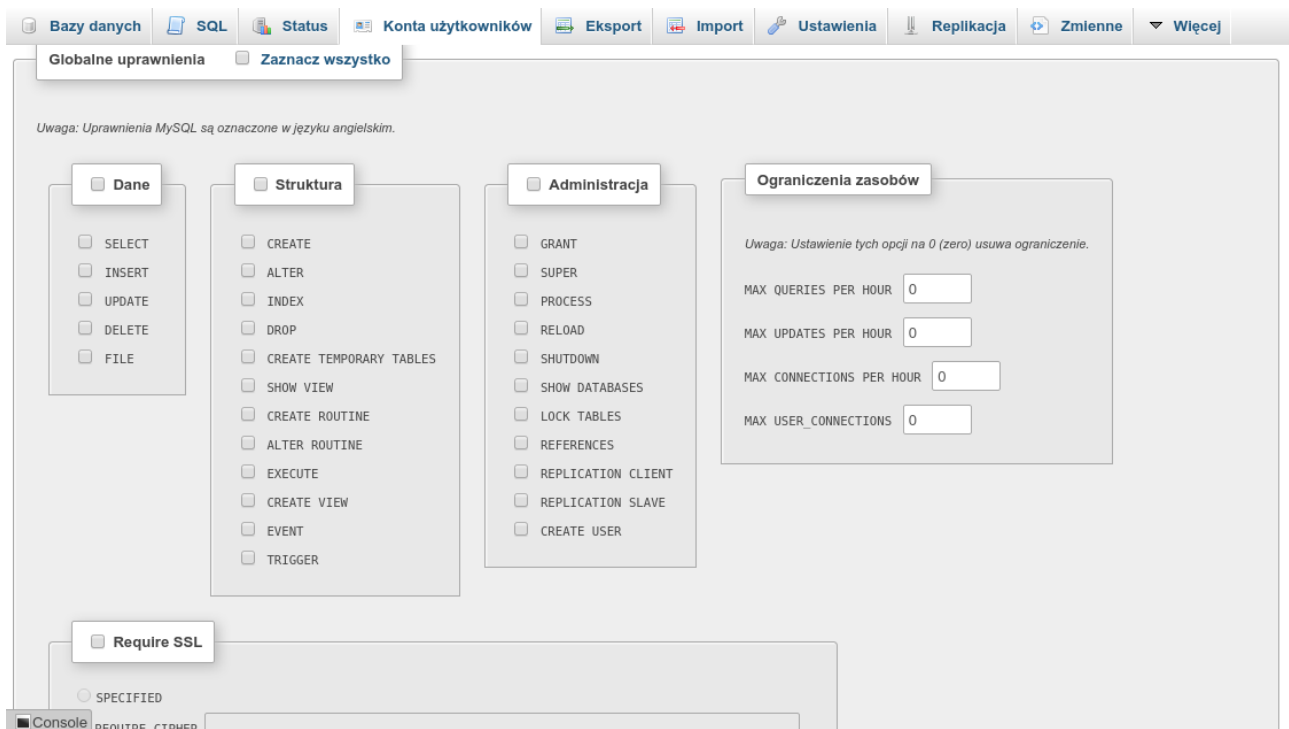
Bazy danych SQL Status Konta użytkowników Eksport Import Ustawienia Replikacja Zmienne Więcej

Globalne uprawnienia Zaznacz wszystko

Uwaga: Uprawnienia MySQL są oznaczone w języku angielskim.

Dane

SELECT
INSERT
UPDATE
DELETE
FILE

Struktura

CREATE
ALTER
INDEX
DROP
CREATE TEMPORARY TABLES
SHOW VIEW
CREATE ROUTINE
ALTER ROUTINE
EXECUTE
CREATE VIEW
EVENT
TRIGGER

Administracja

GRANT
SUPER
PROCESS
RELOAD
SHUTDOWN
SHOW DATABASES
LOCK TABLES
REFERENCES
REPLICATION CLIENT
REPLICATION SLAVE
CREATE USER

Ograniczenia zasobów

Uwaga: Ustawienie tych opcji na 0 (zero) usuwa ograniczenie.

MAX QUERIES PER HOUR 0
MAX UPDATES PER HOUR 0
MAX CONNECTIONS PER HOUR 0
MAX USER_CONNECTIONS 0

Require SSL

SPECIFIED
REQUIRE CIPHER

Console